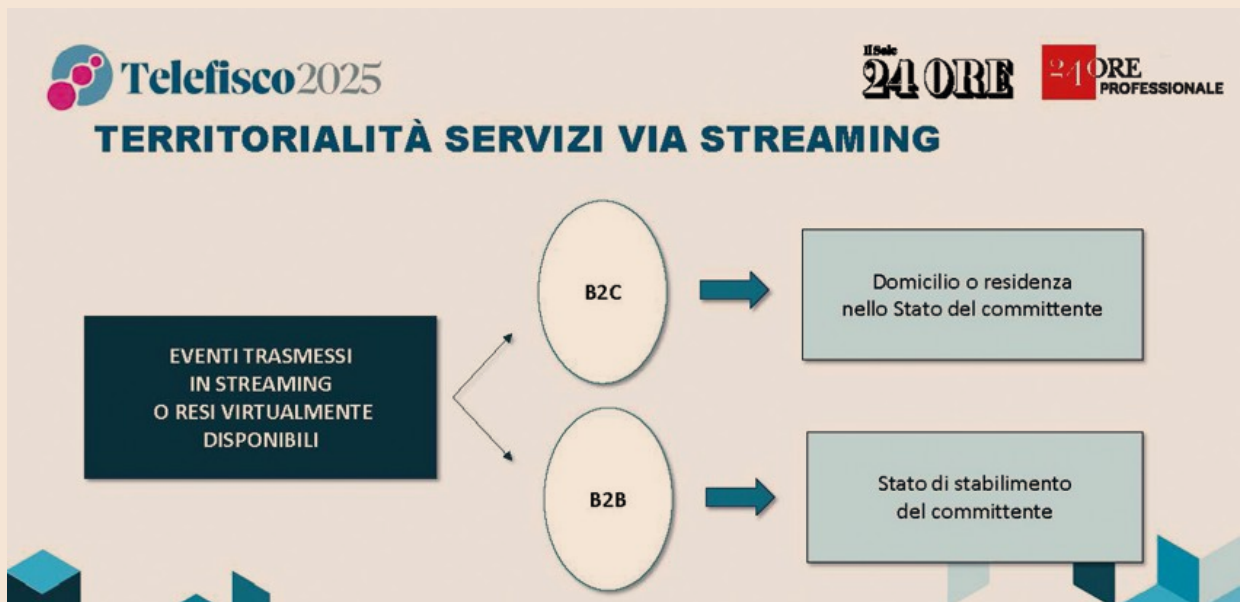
Telefisco2025

Il Sole 24 ORE

24 ORE PROFESSIONALE

TERRITORIALITÀ SERVIZI VIA STREAMING

EVENTI TRASMESSI IN STREAMING O RESI VIRTUALMENTE DISPONIBILI

B2C

Domicilio o residenza nello Stato del committente

B2B

Stato di stabilimento del committente